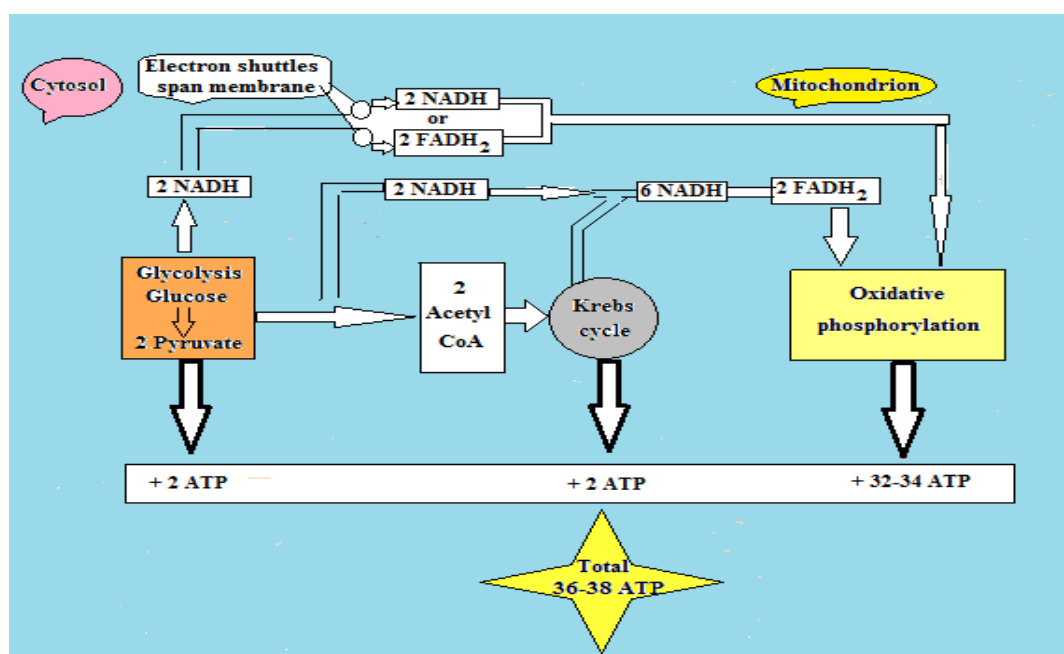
Cytosol

Electron shuttles span membrane

2 NADH
or
2 $FADH_2$

Mitochondrion

2 NADH

2 NADH

6 NADH

2 $FADH_2$

Glycolysis
Glucose
2 Pyruvate

2
Acetyl
CoA

Krebs cycle

Oxidative phosphorylation

+ 2 ATP

+ 2 ATP

+ 32-34 ATP

Total
36-38 ATP